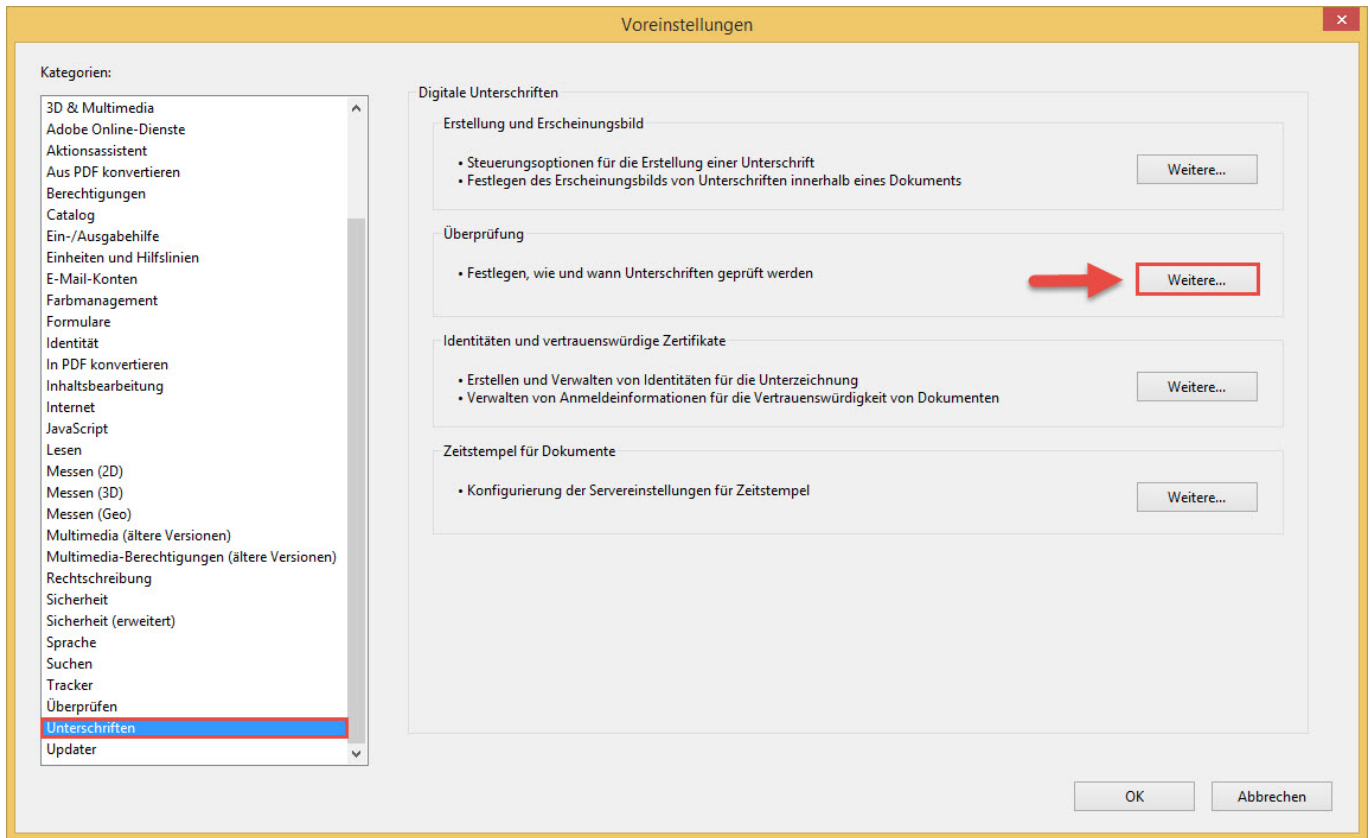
Voreinstellungen

Kategorien:

3D & Multimedia
Adobe Online-Dienste
Aktionsassistent
Aus PDF konvertieren
Berechtigungen
Catalog
Ein-/Ausgabehilfe
Einheiten und Hilfslinien
E-Mail-Konten
Farbmanagement
Formulare
Identität
In PDF konvertieren
Inhaltsbearbeitung
Internet
JavaScript
Lesen
Messen (2D)
Messen (3D)
Messen (Geo)
Multimedia (ältere Versionen)
Multimedia-Berechtigungen (ältere Versionen)
Rechtschreibung
Sicherheit
Sicherheit (erweitert)
Sprache
Suchen
Tracker
Überprüfen
Unterschriften
Updater

Digitale Unterschriften

Erstellung und Erscheinungsbild

• Steuerungsoptionen für die Erstellung einer Unterschrift
• Festlegen des Erscheinungsbilds von Unterschriften innerhalb eines Dokuments

Weitere...

Überprüfung

• Festlegen, wie und wann Unterschriften geprüft werden

Weitere...

Identitäten und vertrauenswürdige Zertifikate

• Erstellen und Verwalten von Identitäten für die Unterzeichnung
• Verwalten von Anmeldeinformationen für die Vertrauenswürdigkeit von Dokumenten

Weitere...

Zeitstempel für Dokumente

• Konfigurierung der Servereinstellungen für Zeitstempel

Weitere...

OK

Abbrechen